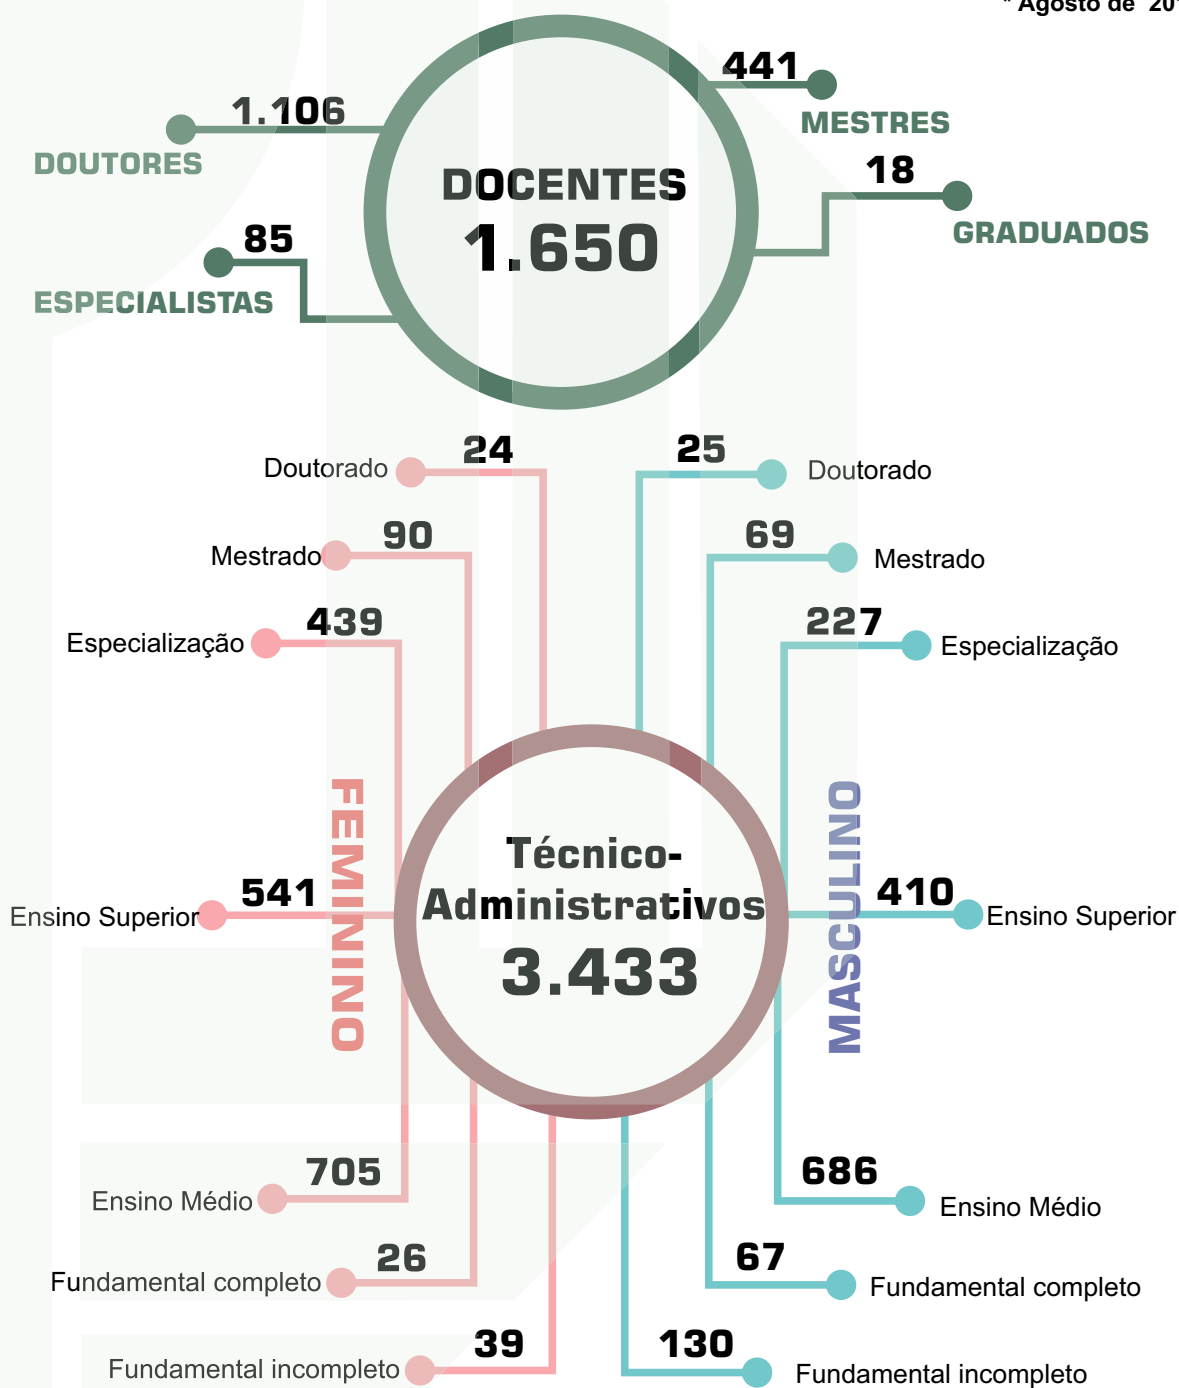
* Agosto de 20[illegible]

1.106
DOUTORES

441
MESTRES

DOCENTES
1.650

18
GRADUADOS

85
ESPECIALISTAS

Doutorado 24

25 Doutorado

Mestrado 90

69 Mestrado

Especialização 439

227 Especialização

FEMININO

Técnico-Administrativos
3.433

MASCULINO

Ensino Superior 541

410 Ensino Superior

Ensino Médio 705

686 Ensino Médio

Fundamental completo 26

67 Fundamental completo

Fundamental incompleto 39

130 Fundamental incompleto